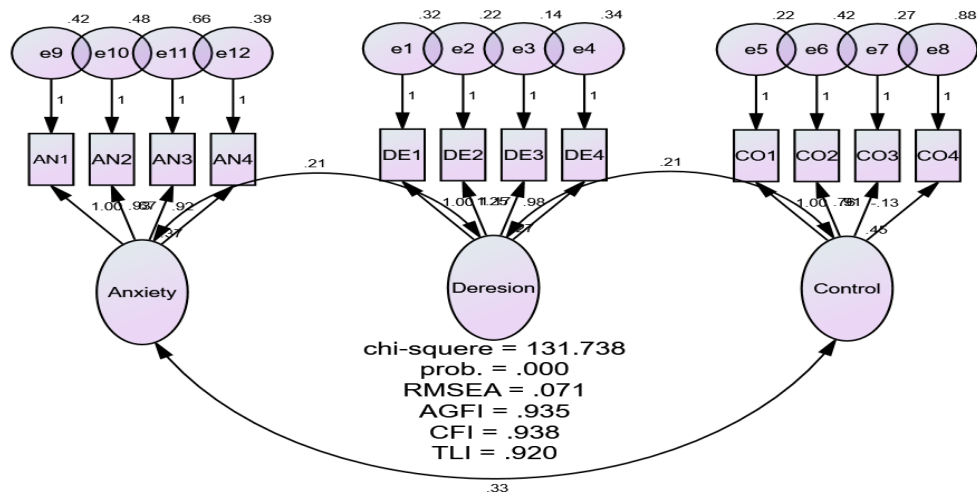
.42 .48 .66 .39

e9 e10 e11 e12

1 1 1 1

AN1 AN2 AN3 AN4

1.00 .93 .87 .92

.37

Anxiety

.32 .22 .14 .34

e1 e2 e3 e4

1 1 1 1

DE1 DE2 DE3 DE4

1.00 1.15 1.27 .98

.27

Deresion

.22 .42 .27 .88

e5 e6 e7 e8

1 1 1 1

CO1 CO2 CO3 CO4

1.00 .79 .91 -.13

.45

Control

.21

.21

chi-squere = 131.738
prob. = .000
RMSEA = .071
AGFI = .935
CFI = .938
TLI = .920

.33